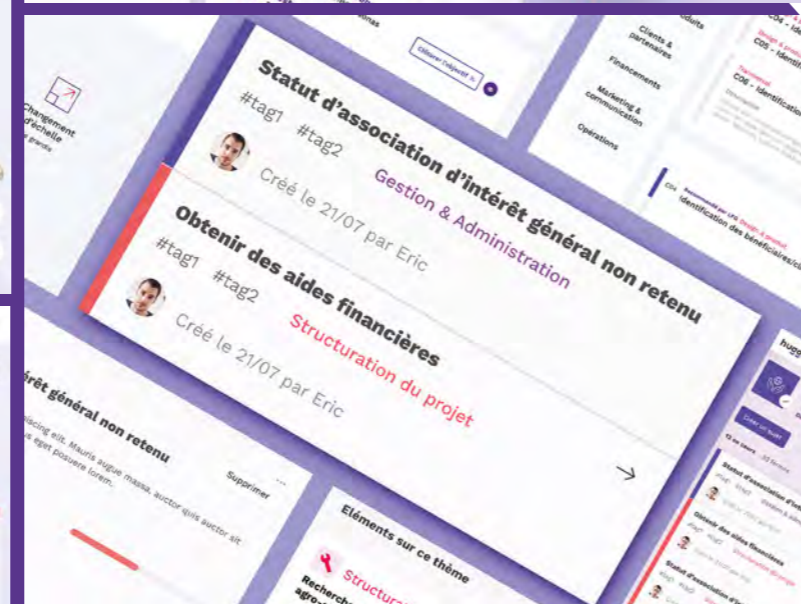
Statut d'association d'intérêt général non retenu

#tag1 #tag2 Gestion & Administration

Créé le 21/07 par Eric

Obtenir des aides financières

#tag1 #tag2 Structuration du projet

Créé le 21/07 par Eric

Changement d'échelle

Clients & partenaires

Financements

Marketing & communication

Opérations

C04 - Identi

C05 - Identi

C06 - Identification

Identification des bénéficiaires/c

intérêt général non retenu

iscing elit. Mauris augue massa, auctor quis auctor sit eget posuere lorem.

Supprimer

Éléments sur ce thème

Structura

Recherch agro

Statut d'association d'i

Obtenir des aides financières

Statut d'association d'i

Créer un sujet

hug

Utiliser l'objectif